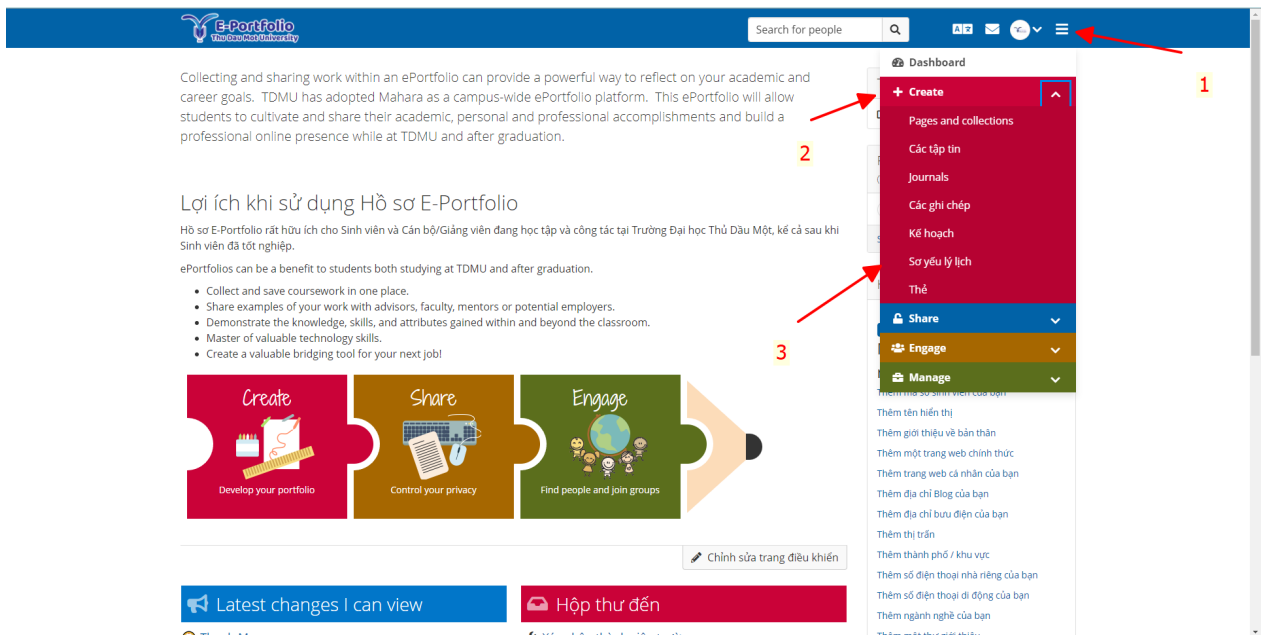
E-Portfolio
Thu Dau Mot University

Search for people

Dashboard
Create
Pages and collections
Các tập tin
Journals
Các ghi chép
Kế hoạch
Sơ yếu lý lịch
Thẻ
Share
Engage
Manage

1
2
3

Collecting and sharing work within an ePortfolio can provide a powerful way to reflect on your academic and career goals. TDMU has adopted Mahara as a campus-wide ePortfolio platform. This ePortfolio will allow students to cultivate and share their academic, personal and professional accomplishments and build a professional online presence while at TDMU and after graduation.

Lợi ích khi sử dụng Hồ sơ E-Portfolio

Hồ sơ E-Portfolio rất hữu ích cho Sinh viên và Cán bộ/Giảng viên đang học tập và công tác tại Trường Đại học Thủ Dầu Một, kể cả sau khi Sinh viên đã tốt nghiệp.

ePortfolios can be a benefit to students both studying at TDMU and after graduation.

- Collect and save coursework in one place.
- Share examples of your work with advisors, faculty, mentors or potential employers.
- Demonstrate the knowledge, skills, and attributes gained within and beyond the classroom.
- Master of valuable technology skills.
- Create a valuable bridging tool for your next job!

Create
Develop your portfolio
Share
Control your privacy
Engage
Find people and join groups

Thêm mã số sinh viên của bạn
Thêm tên hiển thị
Thêm giới thiệu về bản thân
Thêm một trang web chính thức
Thêm trang web cá nhân của bạn
Thêm địa chỉ Blog của bạn
Thêm địa chỉ bưu điện của bạn
Thêm thị trấn
Thêm thành phố / khu vực
Thêm số điện thoại nhà riêng của bạn
Thêm số điện thoại di động của bạn
Thêm ngành nghề của bạn
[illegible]

Chỉnh sửa trang điều khiển

Latest changes I can view
Hộp thư đến
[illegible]